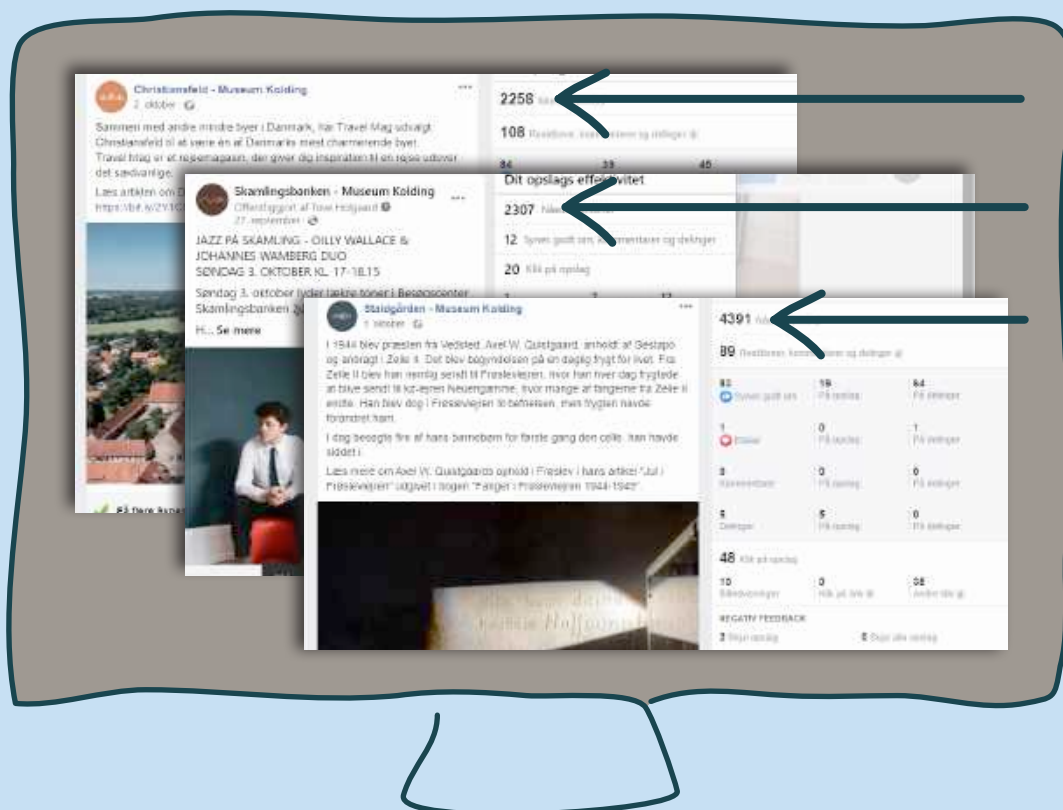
Christiansfeld - Museum Kolding
2. oktober

Sammen med andre mindre byer i Danmark, har Travel Mag udvalgt Christiansfeld til at være én af Danmarks mest charmerende byer. Travel Mag er et rejsemagasin, der giver dig inspiration til en rejse udover det sædvanlige.

Læs artiklen om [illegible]
https://bit.ly/2Y1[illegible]

På flere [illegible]

2258 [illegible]

108 Reaktioner, kommentarer og delinger

84 39 45

Skamlingsbanken - Museum Kolding
Offentliggjort af Tove Hedegaard
27. september

JAZZ PÅ SKAMLING - OILLY WALLACE & JOHANNES WAMBERG DUO
SØNDAG 3. OKTOBER KL. 17-18.15

Søndag 3. oktober lyder lækre toner i Besøgscenter Skamlingsbanken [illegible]

H... Se mere

Dit opslags effektivitet

2307 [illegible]

12 Synes godt om, kommentarer og delinger

20 Klik på opslag

Staldgården - Museum Kolding
1. oktober

I 1944 blev præsten fra Vedsted, Axel W. Quistgaard, anholdt af Gestapo og anbragt i Zelle II. Det blev begyndelsen på en daglig frygt for livet. Fra Zelle II blev han nemlig sendt til Frøslevlejren, hvor han hver dag frygtede at blive sendt til kz-lejren Neuengamme, hvor mange af fangerne fra Zelle II endte. Han blev dog i Frøslevlejren til befrielsen, men frygten havde forandret ham.

I dag besøgte fire af hans børnebørn for første gang den celle, han havde siddet i.

Læs mere om Axel W. Quistgaards ophold i Frøslev i hans artikel "Jul i Frøslevlejren" udgivet i bogen "Fanger i Frøslevlejren 1944-1945".

4391 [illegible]

89 Reaktioner, kommentarer og delinger

| 83 Synes godt om | 19 På opslag | 64 På delinger |
|---|---|---|
| 1 Elsker | 0 På opslag | 1 På delinger |
| 0 Kommentarer | 0 På opslag | 0 På delinger |
| 5 Delinger | 5 På opslag | 0 På delinger |

48 Klik på opslag

| 10 Billedvisninger | 0 Klik på link | 38 Andre klik |
|---|---|---|

NEGATIV FEEDBACK

2 Skjul opslag    0 Skjul alle opslag